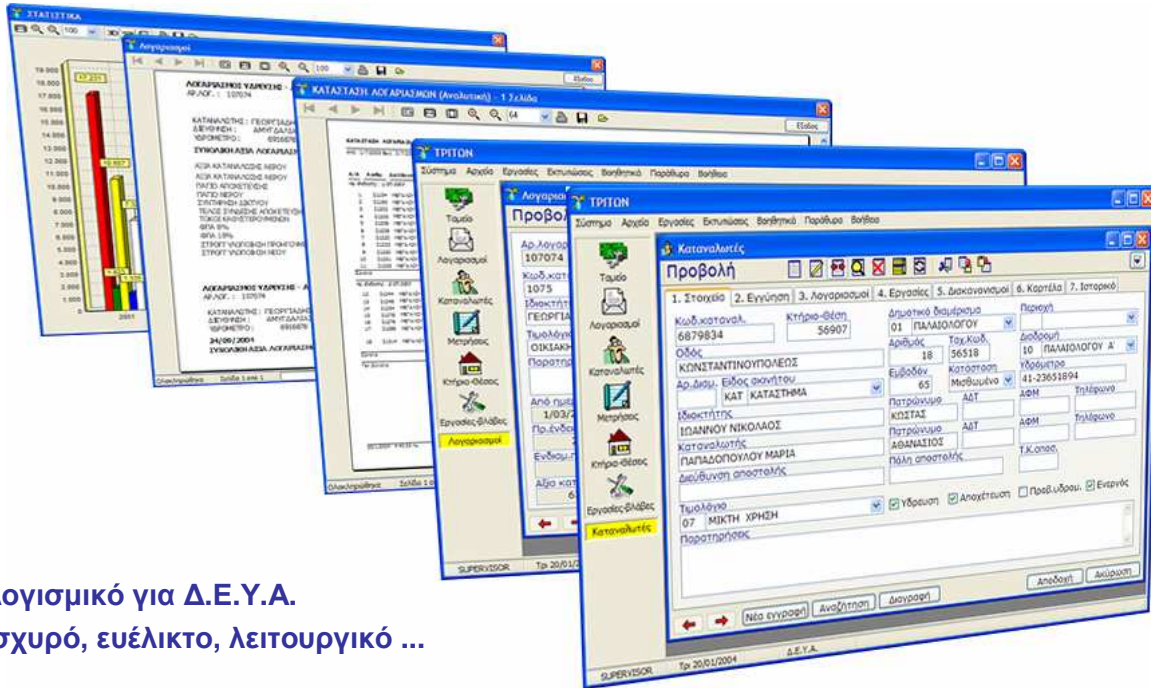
ΣΤΑΤΙΣΤΙΚΑ

Λογαριασμοί

ΛΟΓΑΡΙΑΣΜΟΣ ΥΔΡΕΥΣΗΣ
ΑΡ.ΛΟΓ. : 107074

ΚΑΤΑΝΑΛΩΤΗΣ : ΓΕΩΡΓΙΑΔΗ
ΔΙΕΥΘΥΝΣΗ : ΑΜΥΓΔΑΛΙ
ΥΔΡΟΜΕΤΡΟ : 6916876

ΣΥΝΟΛΙΚΗ ΑΞΙΑ ΛΟΓΑΡΙΑΣΜΟΥ

ΑΞΙΑ ΚΑΤΑΝΑΛΩΣΗΣ ΝΕΡΟΥ
ΑΞΙΑ ΚΑΤΑΝΑΛΩΣΗΣ ΝΕΡΟΥ
ΠΑΓΙΟ ΑΠΟΧΕΤΕΥΣΗΣ
ΠΑΓΙΟ ΝΕΡΟΥ
ΣΥΝΤΗΡΗΣΗ ΔΙΚΤΥΟΥ
ΤΕΛΟΣ ΣΥΝΔΕΣΗΣ ΑΠΟΧΕΤΕΥΣΗΣ
ΤΟΚΟΙ ΚΑΘΥΣΤΕΡΗΣΗΣ
ΦΠΑ 8%
ΦΠΑ 18%
ΣΤΡΟΓΓ ΥΠΟΛΟΙΠΟ ΠΡΟΗΓ
ΣΤΡΟΓΓ ΥΠΟΛΟΙΠΟ ΝΕΟΥ

ΛΟΓΑΡΙΑΣΜΟΣ ΥΔΡΕΥΣΗΣ
ΑΡ.ΛΟΓ. : 107074

ΚΑΤΑΝΑΛΩΤΗΣ : ΓΕΩΡΓΙΑΔΗ
ΔΙΕΥΘΥΝΣΗ : ΑΜΥΓΔΑΛΙ
ΥΔΡΟΜΕΤΡΟ : 6916876

24/06/2004
ΣΥΝΟΛΙΚΗ ΑΞΙΑ ΛΟΓΑΡΙΑΣΜΟΥ

ΚΑΤΑΣΤΑΣΗ ΛΟΓΑΡΙΑΣΜΩΝ (Αναλυτική) - 1 Σελίδα

Έξοδος

ΤΡΙΤΩΝ
Σύστημα Αρχεία Εργασίες Εκτυπώσεις Βοηθητικά Παράθυρα Βοήθεια

Ταμείο
Λογαριασμοί
Καταναλωτές
Μετρήσεις
Κτήριο-Θέσεις
Εργασίες-Βλάβες
Λογαριασμοί

Προβολή
Αρ.Λογαρ.
107074
Κωδ.κατ.
1075
Ιδιοκτήτης
ΓΕΩΡΓΙΑ
Τιμολόγιο
ΟΙΚΙΑΚΗ
Παρατηρ.
Από ημε
1/03/2
Πρ.ένδε
Ενδειμ.
Αξία κατ

SUPERVISOR Τρι 20/01/

ΤΡΙΤΩΝ
Σύστημα Αρχεία Εργασίες Εκτυπώσεις Βοηθητικά Παράθυρα Βοήθεια

Ταμείο
Λογαριασμοί
Καταναλωτές
Μετρήσεις
Κτήριο-Θέσεις
Εργασίες-Βλάβες
Καταναλωτές

Καταναλωτές
Προβολή
1. Στοιχεία | 2. Εγγύηση | 3. Λογαριασμοί | 4. Εργασίες | 5. Διακανονισμοί | 6. Καρτέλα | 7. Ιστορικό

Κωδ.καταναλ.
6879834
Κτήριο-Θέση
56907
Οδός
ΚΩΝΣΤΑΝΤΙΝΟΥΠΟΛΕΩΣ
Αρ.Διαμ.
Είδος ακινήτου
ΚΑΤ ΚΑΤΑΣΤΗΜΑ
Ιδιοκτήτης
ΙΩΑΝΝΟΥ ΝΙΚΟΛΑΟΣ
Καταναλωτής
ΠΑΠΑΔΟΠΟΥΛΟΥ ΜΑΡΙΑ
Διεύθυνση αποστολής
Δημοτικό διαμέρισμα
01 ΠΑΛΑΙΟΛΟΓΟΥ
Αριθμός
18
Ταχ.Κωδ.
56518
Εμβαδόν
65
Κατάσταση
Μισθωμένο
Πατρώνυμο
ΚΩΣΤΑΣ
ΑΔΤ
Πατρώνυμο
ΑΘΑΝΑΣΙΟΣ
ΑΔΤ
Πόλη αποστολής
Περιοχή
Διαδρομή
10 ΠΑΛΑΙΟΛΟΓΟΥ Α'
Υδρόμετρο
41-23651894
ΑΦΜ
Τηλέφωνο
ΑΦΜ
Τηλέφωνο
Τ.Κ.αποσ.
Τιμολόγιο
07 ΜΙΚΤΗ ΧΡΗΣΗ
Ύδρευση
Αποχέτευση
Προβ.υδρομ.
Ενεργός
Παρατηρήσεις

Νέα εγγραφή
Αναζήτηση
Διαγραφή
Αποδοχή
Ακύρωση

SUPERVISOR Τρι 20/01/2004 Δ.Ε.Υ.Α.

Λογισμικό για Δ.Ε.Υ.Α.
Ισχυρό, ευέλικτο, λειτουργικό ...